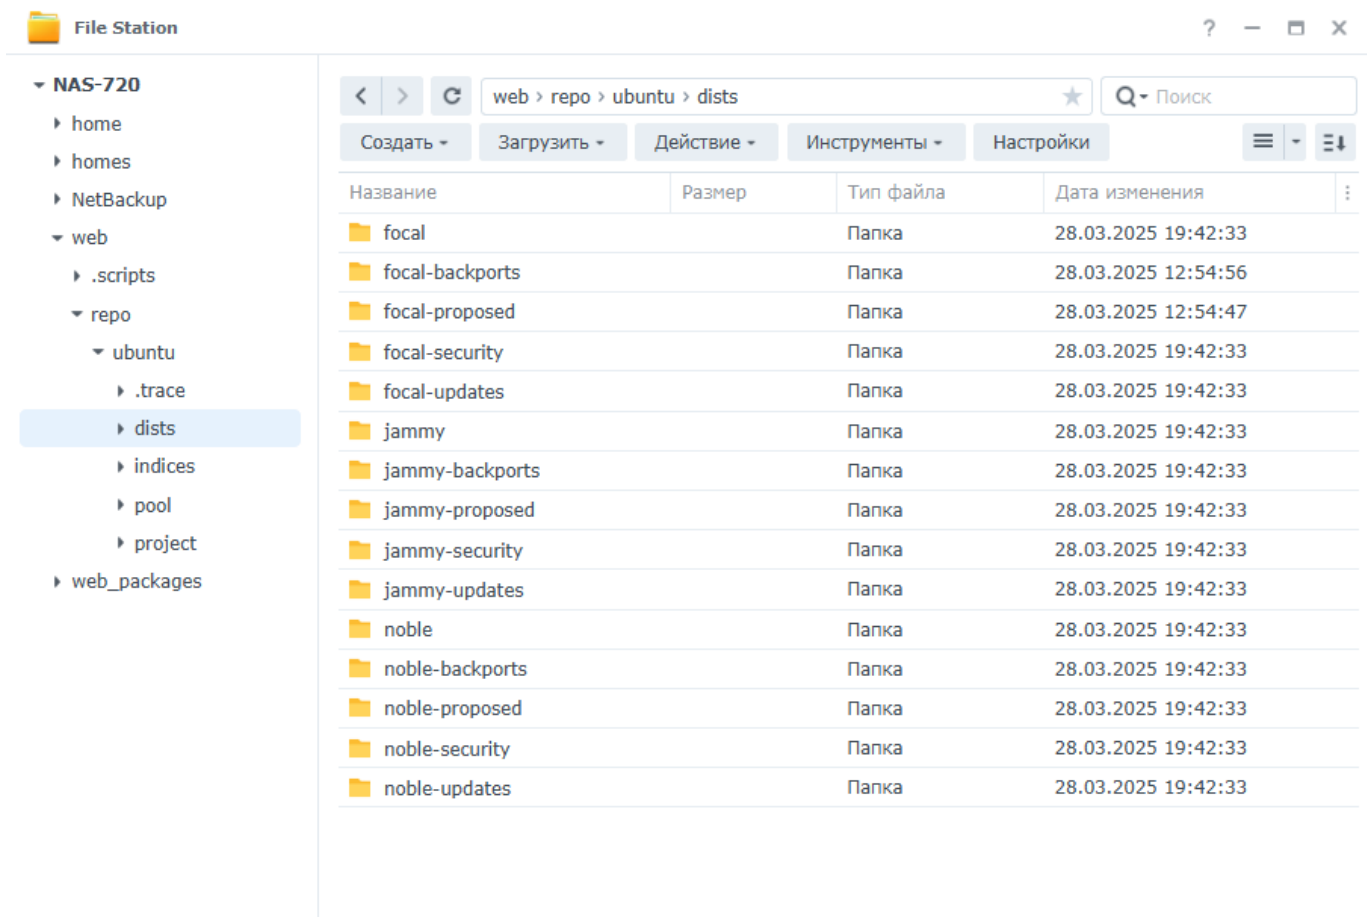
File Station

? — ☐ ✕

NAS-720
home
homes
NetBackup
web
.scripts
repo
ubuntu
.trace
dists
indices
pool
project
web_packages

web › repo › ubuntu › dists

Поиск

Создать ▾ Загрузить ▾ Действие ▾ Инструменты ▾ Настройки

| Название | Размер | Тип файла | Дата изменения |
|---|---|---|---|
| focal | | Папка | 28.03.2025 19:42:33 |
| focal-backports | | Папка | 28.03.2025 12:54:56 |
| focal-proposed | | Папка | 28.03.2025 12:54:47 |
| focal-security | | Папка | 28.03.2025 19:42:33 |
| focal-updates | | Папка | 28.03.2025 19:42:33 |
| jammy | | Папка | 28.03.2025 19:42:33 |
| jammy-backports | | Папка | 28.03.2025 19:42:33 |
| jammy-proposed | | Папка | 28.03.2025 19:42:33 |
| jammy-security | | Папка | 28.03.2025 19:42:33 |
| jammy-updates | | Папка | 28.03.2025 19:42:33 |
| noble | | Папка | 28.03.2025 19:42:33 |
| noble-backports | | Папка | 28.03.2025 19:42:33 |
| noble-proposed | | Папка | 28.03.2025 19:42:33 |
| noble-security | | Папка | 28.03.2025 19:42:33 |
| noble-updates | | Папка | 28.03.2025 19:42:33 |